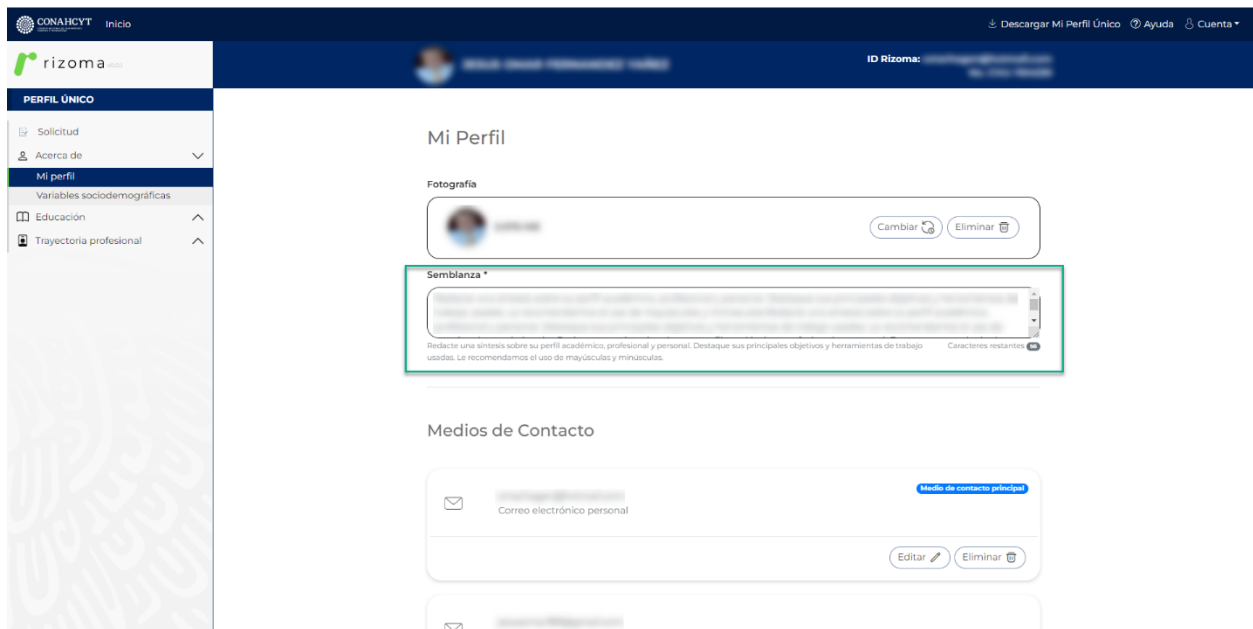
CONAHCYT Inicio

Descargar Mi Perfil Único Ayuda Cuenta

rizoma

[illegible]

ID Rizoma: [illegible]

PERFIL ÚNICO

Solicitud
Acerca de
Mi perfil
Variables sociodemográficas
Educación
Trayectoria profesional

Mi Perfil

Fotografía

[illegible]

Cambiar Eliminar

Semblanza *

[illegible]

Redacte una síntesis sobre su perfil académico, profesional y personal. Destaque sus principales objetivos y herramientas de trabajo usadas. Le recomendamos el uso de mayúsculas y minúsculas.

Caracteres restantes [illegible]

Medios de Contacto

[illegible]

Correo electrónico personal

Medio de contacto principal

Editar Eliminar

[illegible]